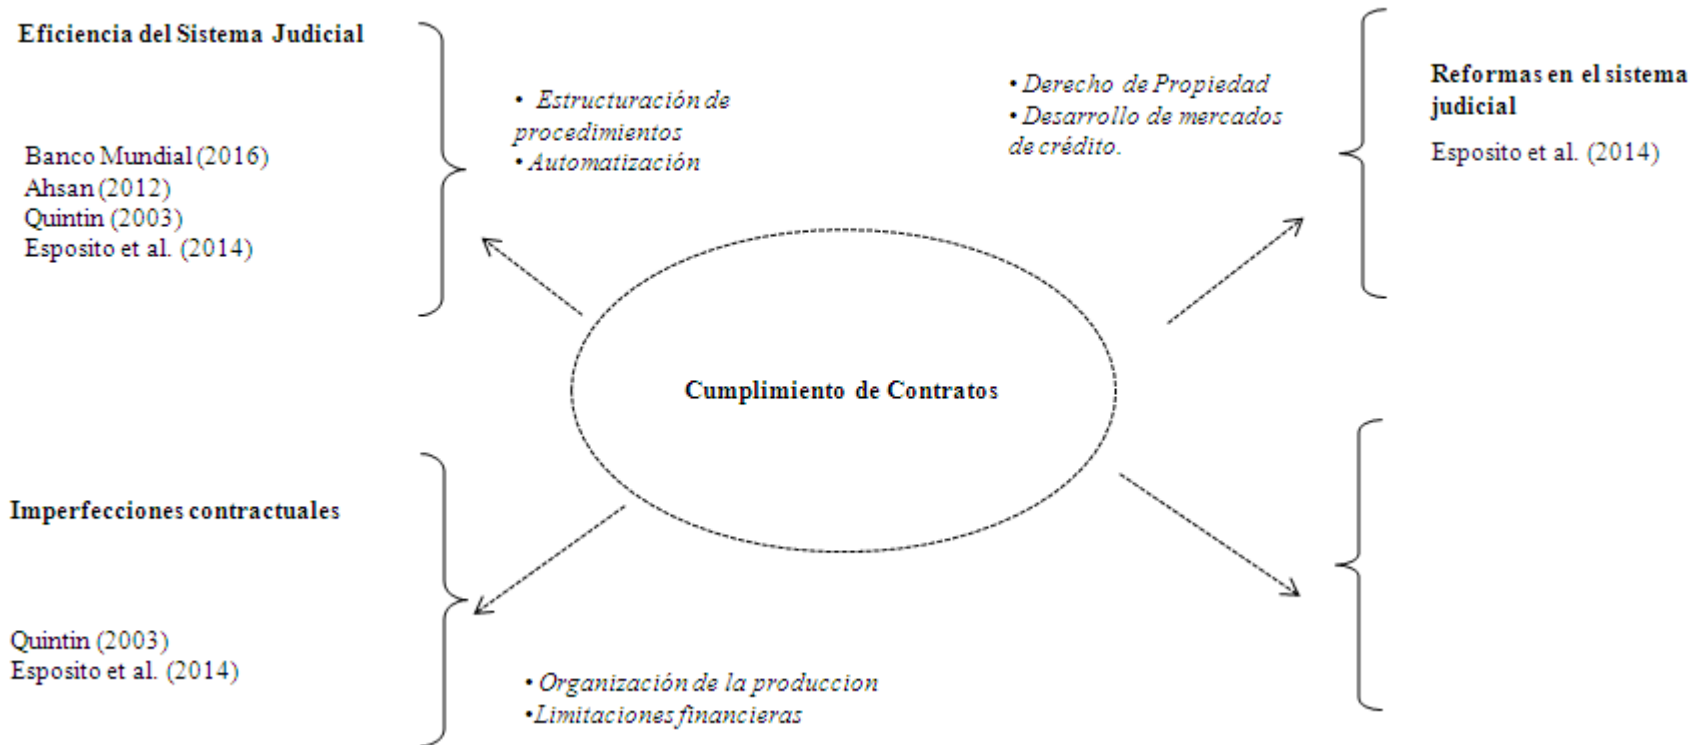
Eficiencia del Sistema Judicial

Banco Mundial (2016)
Ahsan (2012)
Quintin (2003)
Esposito et al. (2014)

• Estructuración de procedimientos
• Automatización

• Derecho de Propiedad
• Desarrollo de mercados de crédito.

Reformas en el sistema judicial

Esposito et al. (2014)

Cumplimiento de Contratos

Imperfecciones contractuales

Quintin (2003)
Esposito et al. (2014)

• Organización de la produccion
•Limitaciones financieras